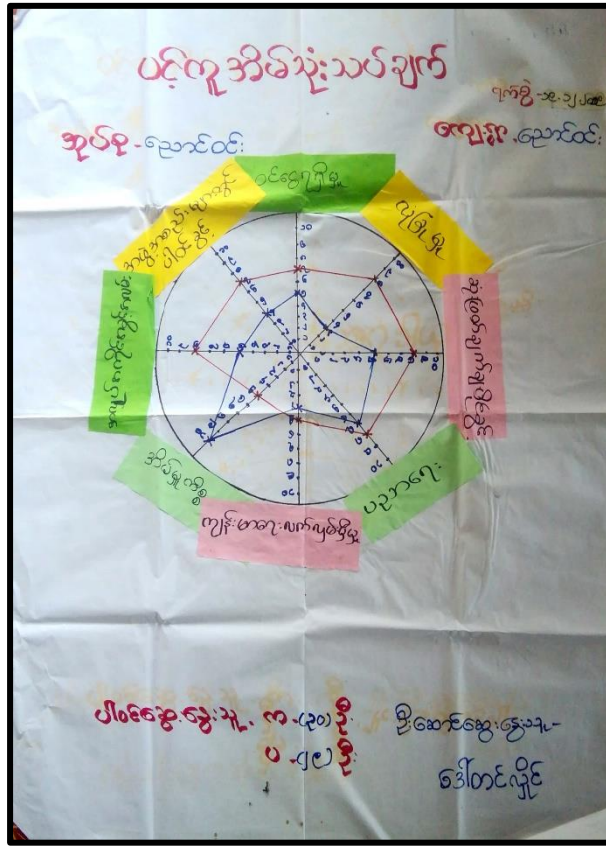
ပင့်ကူအိမ်သုံးသပ်ချက်

ရက်စွဲ - ၁၃.၁၂.၂၀၁၈

ရွာအမည် - ပေါက်ဝင်း

ကျေးရွာ - ပေါက်ဝင်း

ဝင်ငွေရရှိမှု

ငွေကြေးရှိမှု

အခြေခံအဆောက်အအုံ ပိုင်ဆိုင်မှု

ကျွန်ုပ်တို့ရပ်ရွာ၏ ပူးပေါင်းဆောင်ရွက်မှု

ပညာရေး

ကျန်းမာရေး - လက်လှမ်းမီမှု

အိမ်ရာ ကျိုး

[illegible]

ပါဝင်ဆွေးနွေးသူ - ကျား (၃၀) ဦး
မ - (၂၀) ဦး

ဦးဆောင်ဆွေးနွေးသူ -
ဒေါ်တင်လှိုင်